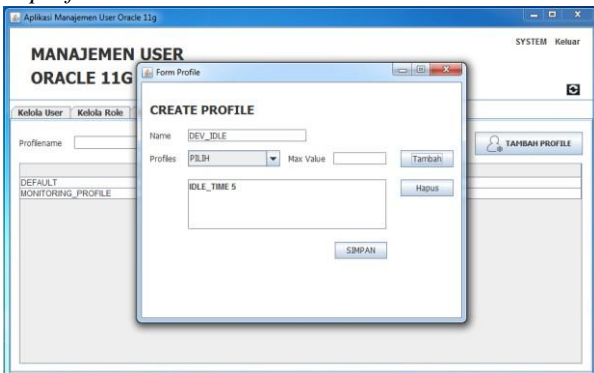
Aplikasi Manajemen User Oracle 11g

MANAJEMEN USER
ORACLE 11G

SYSTEM Keluar

Kelola User | Kelola Role

Profilename

TAMBAH PROFILE

DEFAULT
MONITORING_PROFILE

Form Profile

CREATE PROFILE

Name DEV_IDLE

Profiles PILIH Max Value Tambah

IDLE_TIME 5

Hapus

SIMPAN